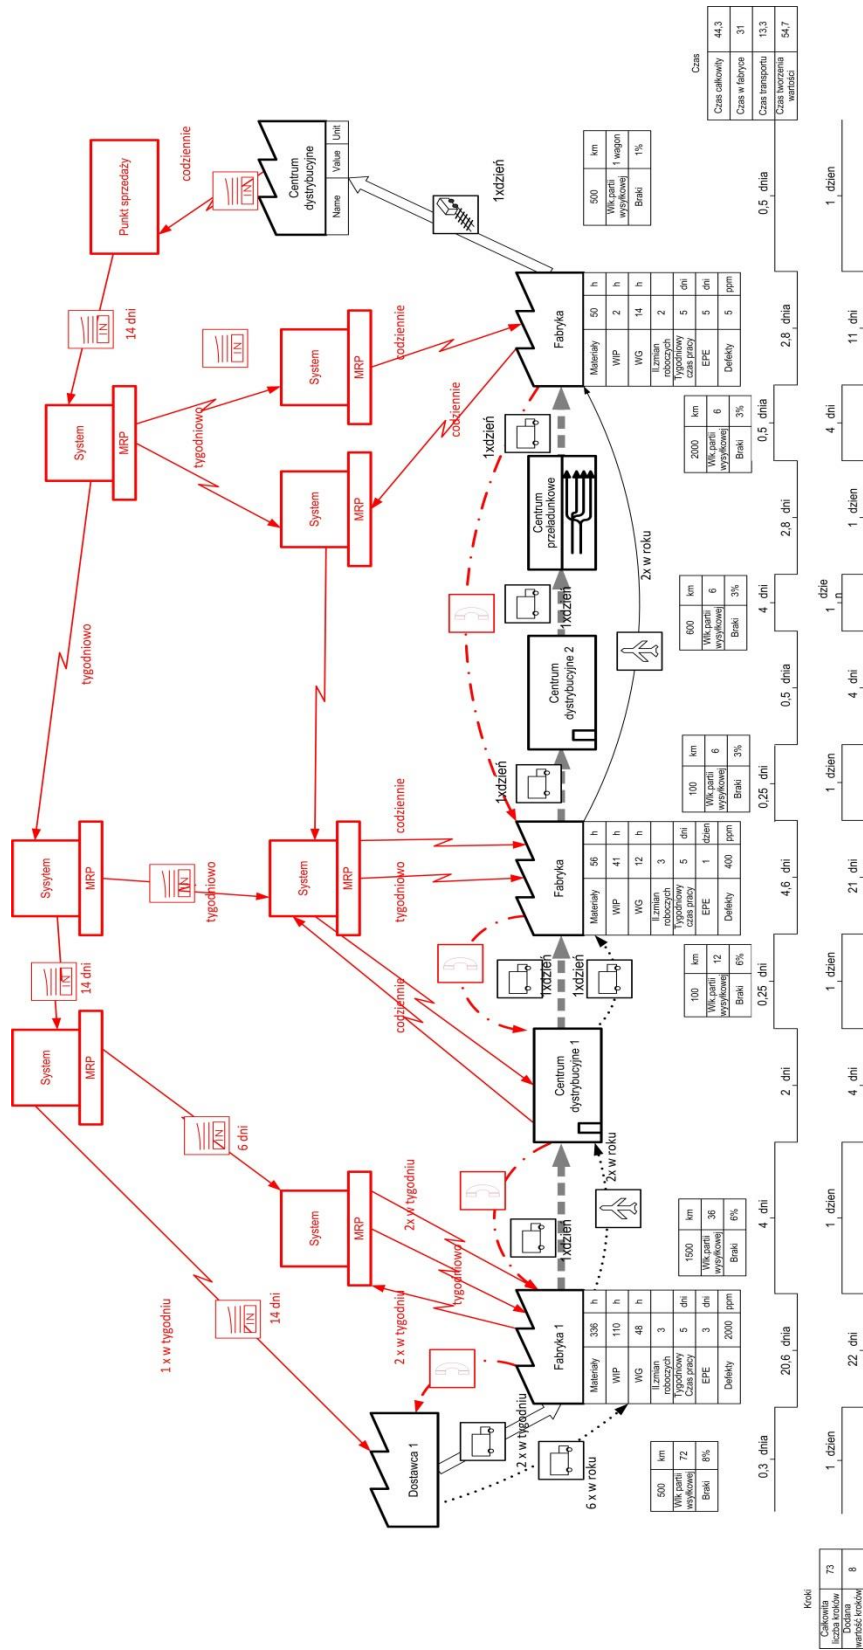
Kroki

| Całkowita liczba kroków | 73 |
|---|---|
| Dodana wartość kroków | 8 |

Dostawca 1

| 500 | km |
|---|---|
| Wlk.partii wysyłkowej | 72 |
| Braki | 8% |

6 x w roku

2 x w tygodniu

1 x w tygodniu

14 dni

System MRP

14 dni

Sysytem MRP

tygodniowo

System MRP

Punkt sprzedaży

14 dni

codziennie

Centrum dystrybucyjne

| Name | Value | Unit |
|---|---|---|

Fabryka 1

| Materiały | 336 | h |
|---|---|---|
| WIP | 110 | h |
| WG | 48 | h |
| Il.zmian roboczych | 3 | |
| Tygodniowy Czas pracy | 5 | dni |
| EPE | 3 | dni |
| Defekty | 2000 | ppm |

2 x w tygodniu

tygodniowo

2x w tygodniu

System MRP

6 dni

1xdzień

| 1500 | km |
|---|---|
| Wlk.partii wysyłkowej | 36 |
| Braki | 6% |

2x w roku

Centrum dystrybucyjne 1

1xdzień

1xdzień

| 100 | km |
|---|---|
| Wlk.partii wysyłkowej | 12 |
| Braki | 6% |

codziennie

System MRP

tygodniowo

codziennie

tygodniowo

Fabryka

| Materiały | 56 | h |
|---|---|---|
| WIP | 41 | h |
| WG | 12 | h |
| Il.zmian roboczych | 3 | |
| Tygodniowy czas pracy | 5 | dni |
| EPE | 1 | dzien |
| Defekty | 400 | ppm |

1xdzień

| 100 | km |
|---|---|
| Wlk.partii wysyłkowej | 6 |
| Braki | 3% |

Centrum dystrybucyjne 2

1xdzień

| 600 | km |
|---|---|
| Wlk.partii wysyłkowej | 6 |
| Braki | 3% |

2x w roku

Centrum przeładunkowe

1xdzień

System MRP

tygodniowo

codziennie

| 2000 | km |
|---|---|
| Wlk.partii wysyłkowej | 6 |
| Braki | 3% |

System MRP

codziennie

Fabryka

| Materiały | 50 | h |
|---|---|---|
| WIP | 2 | h |
| WG | 14 | h |
| Il.zmian roboczych | 2 | |
| Tygodniowy czas pracy | 5 | dni |
| EPE | 5 | dni |
| Defekty | 5 | ppm |

1xdzień

| 500 | km |
|---|---|
| Wlk.partii wysyłkowej | 1 wagon |
| Braki | 1% |

Czas

| Czas całkowity | 44,3 |
|---|---|
| Czas w fabryce | 31 |
| Czas transportu | 13,3 |
| Czas tworzenia wartości | 54,7 |

0,3 dnia
1 dzien
20,6 dnia
22 dni
4 dni
1 dzien
2 dni
4 dni
0,25 dni
1 dzien
4,6 dni
21 dni
0,25 dni
1 dzien
0,5 dnia
4 dni
4 dni
1 dzie n
2,8 dni
1 dzien
0,5 dnia
4 dni
2,8 dnia
11 dni
0,5 dnia
1 dzien